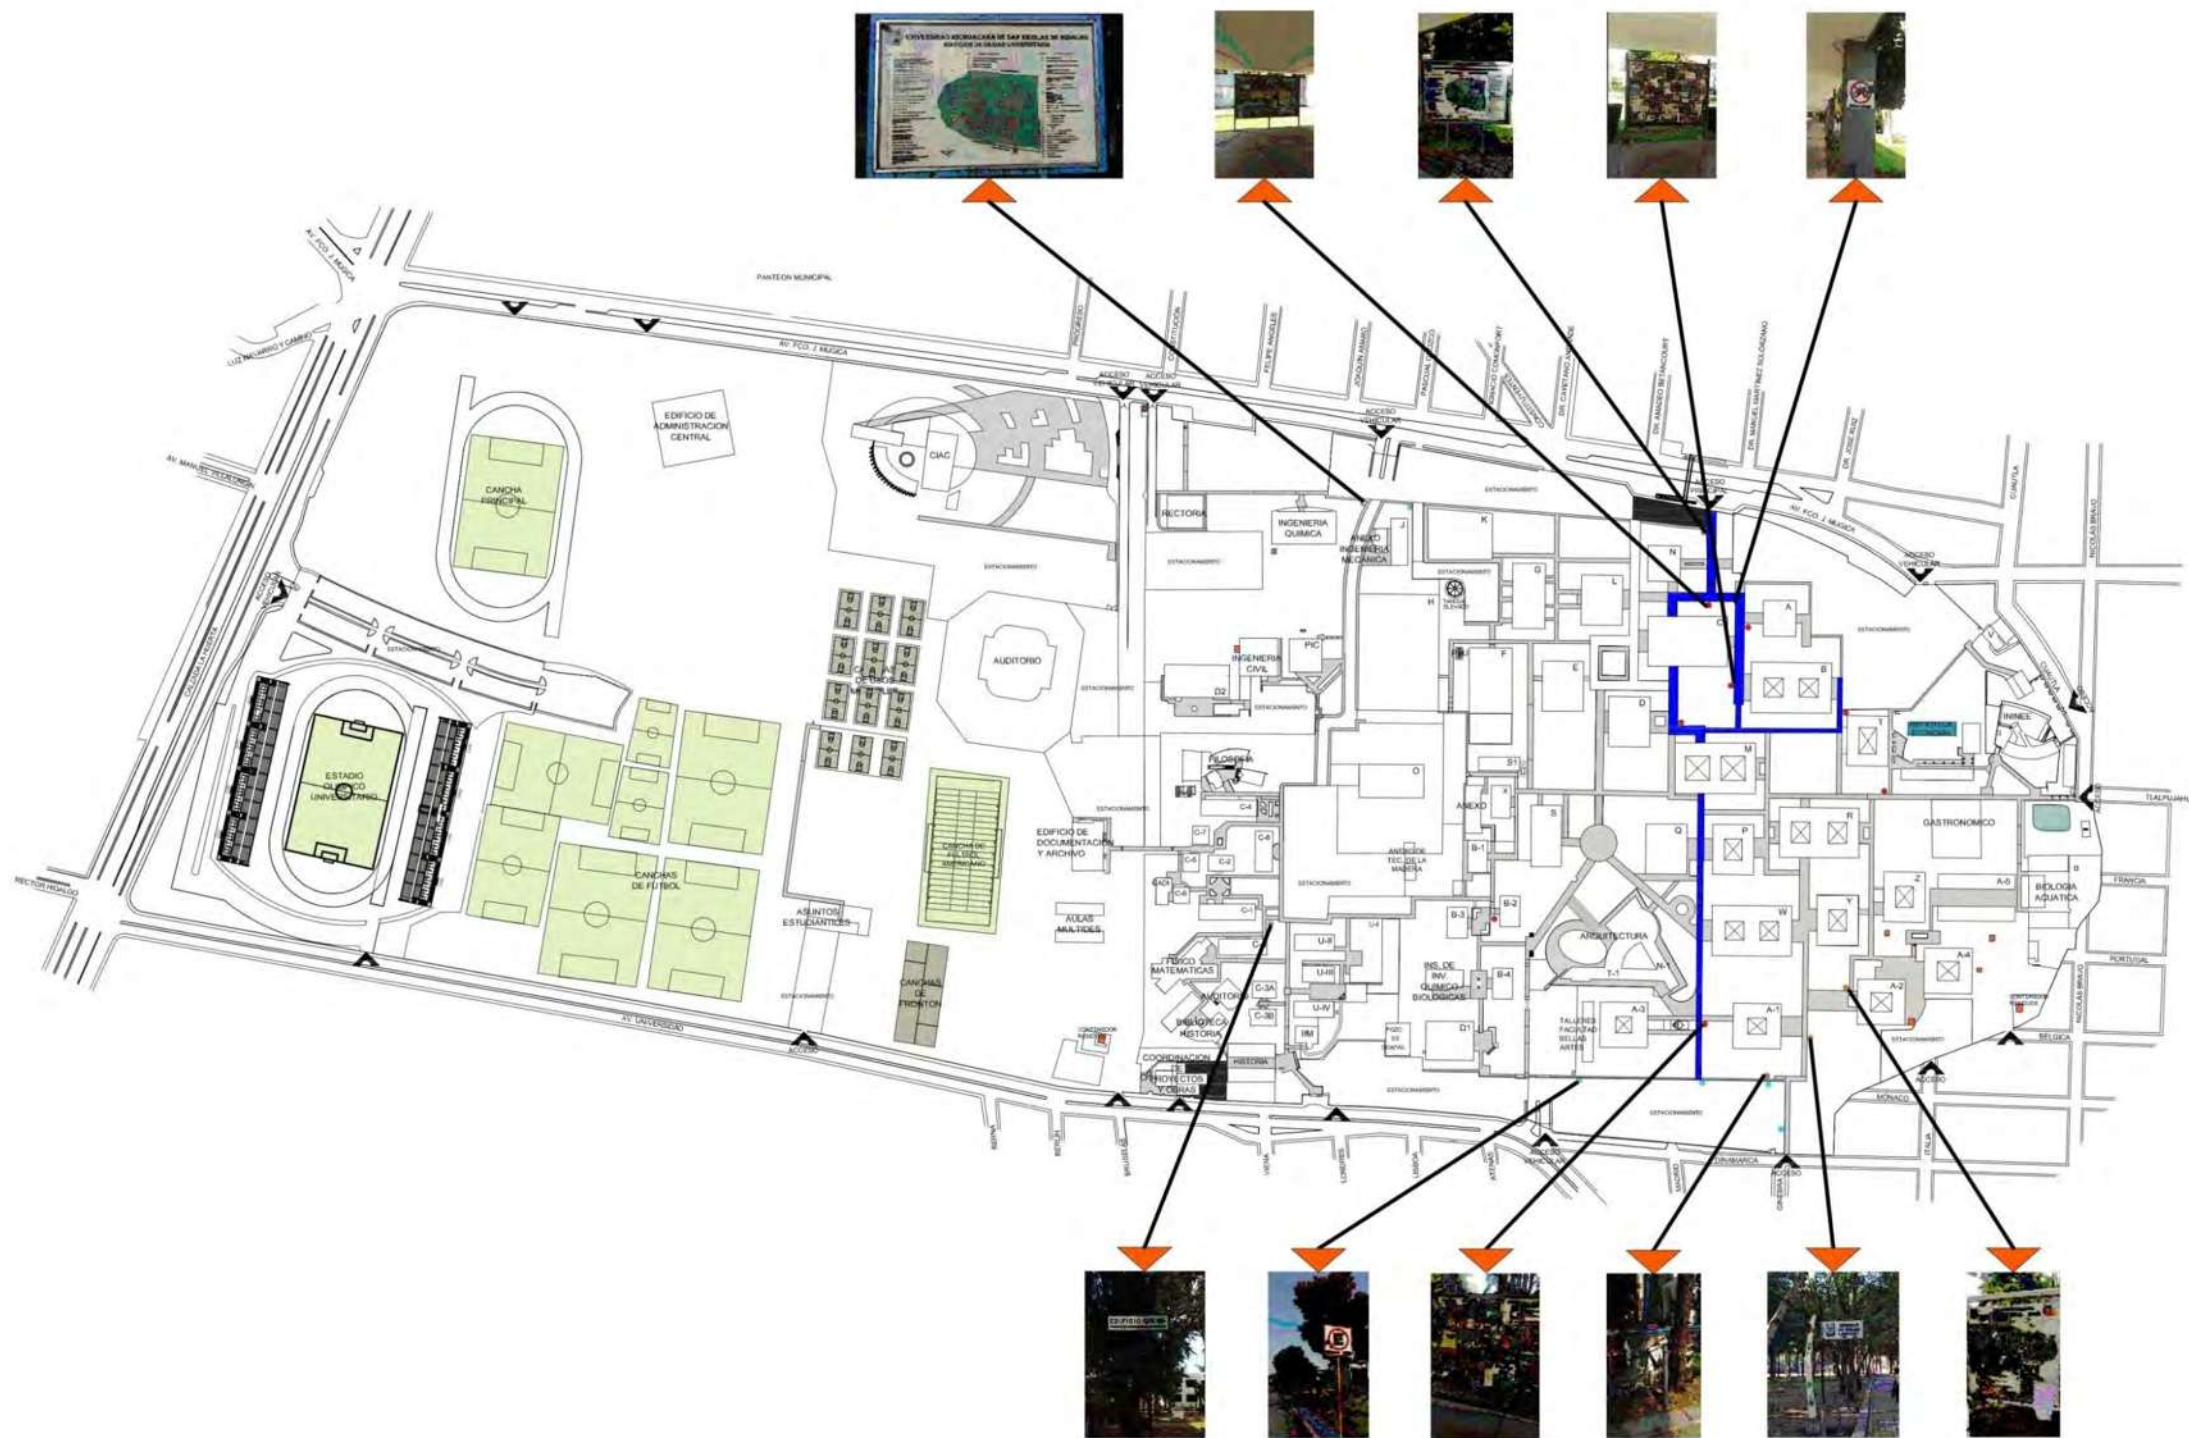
UNIVERSIDAD MICHOACANA DE SAN NICOLAS DE HIDALGO

PANTEON MUNICIPAL

AV. FCO. J. MUGICA

EDIFICIO DE ADMINISTRACION CENTRAL

CIAC

CANCHA PRINCIPAL

RECTORIA

INGENIERIA QUIMICA

ANEXO INGENIERIA MECANICA

ACCESO VEHICULAR

ESTACIONAMIENTO

AUDITORIO

INGENIERIA CIVIL

PIC

D2

ESTADIO OLIMPICO UNIVERSITARIO

CANCHAS DE FUTBOL

ASUNTOS ESTUDIANTILES

AULAS MULTIPLES

EDIFICIO DE DOCUMENTACION Y ARCHIVO

FILOSOFIA

FISICO MATEMATICAS

AUDITORIO

BIBLIOTECA HISTORIA

COORDINACION DE PROYECTOS Y OBRAS

HISTORIA

CANCHAS DE FRONTON

ANEXO

ANTIGUO TEC. DE LA MADERA

INS. DE INV. QUIMICO BIOLOGICAS

ARQUITECTURA

TALLERES FACULTAD BELLAS ARTES

GASTRONOMICO

BIOLOGIA ACUATICA

ININEE

A B C D E F G H J K L M N O P Q R S S1 T-1 N-1 W Y Z A-1 A-2 A-3 A-4 A-5 B-1 B-2 B-3 B-4 C-1 C-2 C-3A C-3B C-4 C-5 C-6 C-7 D1 U-II U-III U-IV IIM

AV. UNIVERSIDAD

ACCESO

TLALPUJAHUA

FRANCIA

PORTUGAL

BELGICA

MONACO

NICOLAS BRAVO

ITALIA

MADRID

GINEBRA

VIENA

LONDRES

ATENAS

BRUSELAS

BERLIN

RECTOR HIDALGO

AV. MANUEL HIDALGO

LUZ NAVARRO Y CAMINO

PROGRESO

CONSTITUCION

FELIPE ANGELES

JOAQUIN AMARO

PASCUAL ORTIZ

DR. AMADEO BETANCOURT

DR. MANUEL MARTINEZ SOLORZANO

DR. JOSE RUIZ

CUITZEO